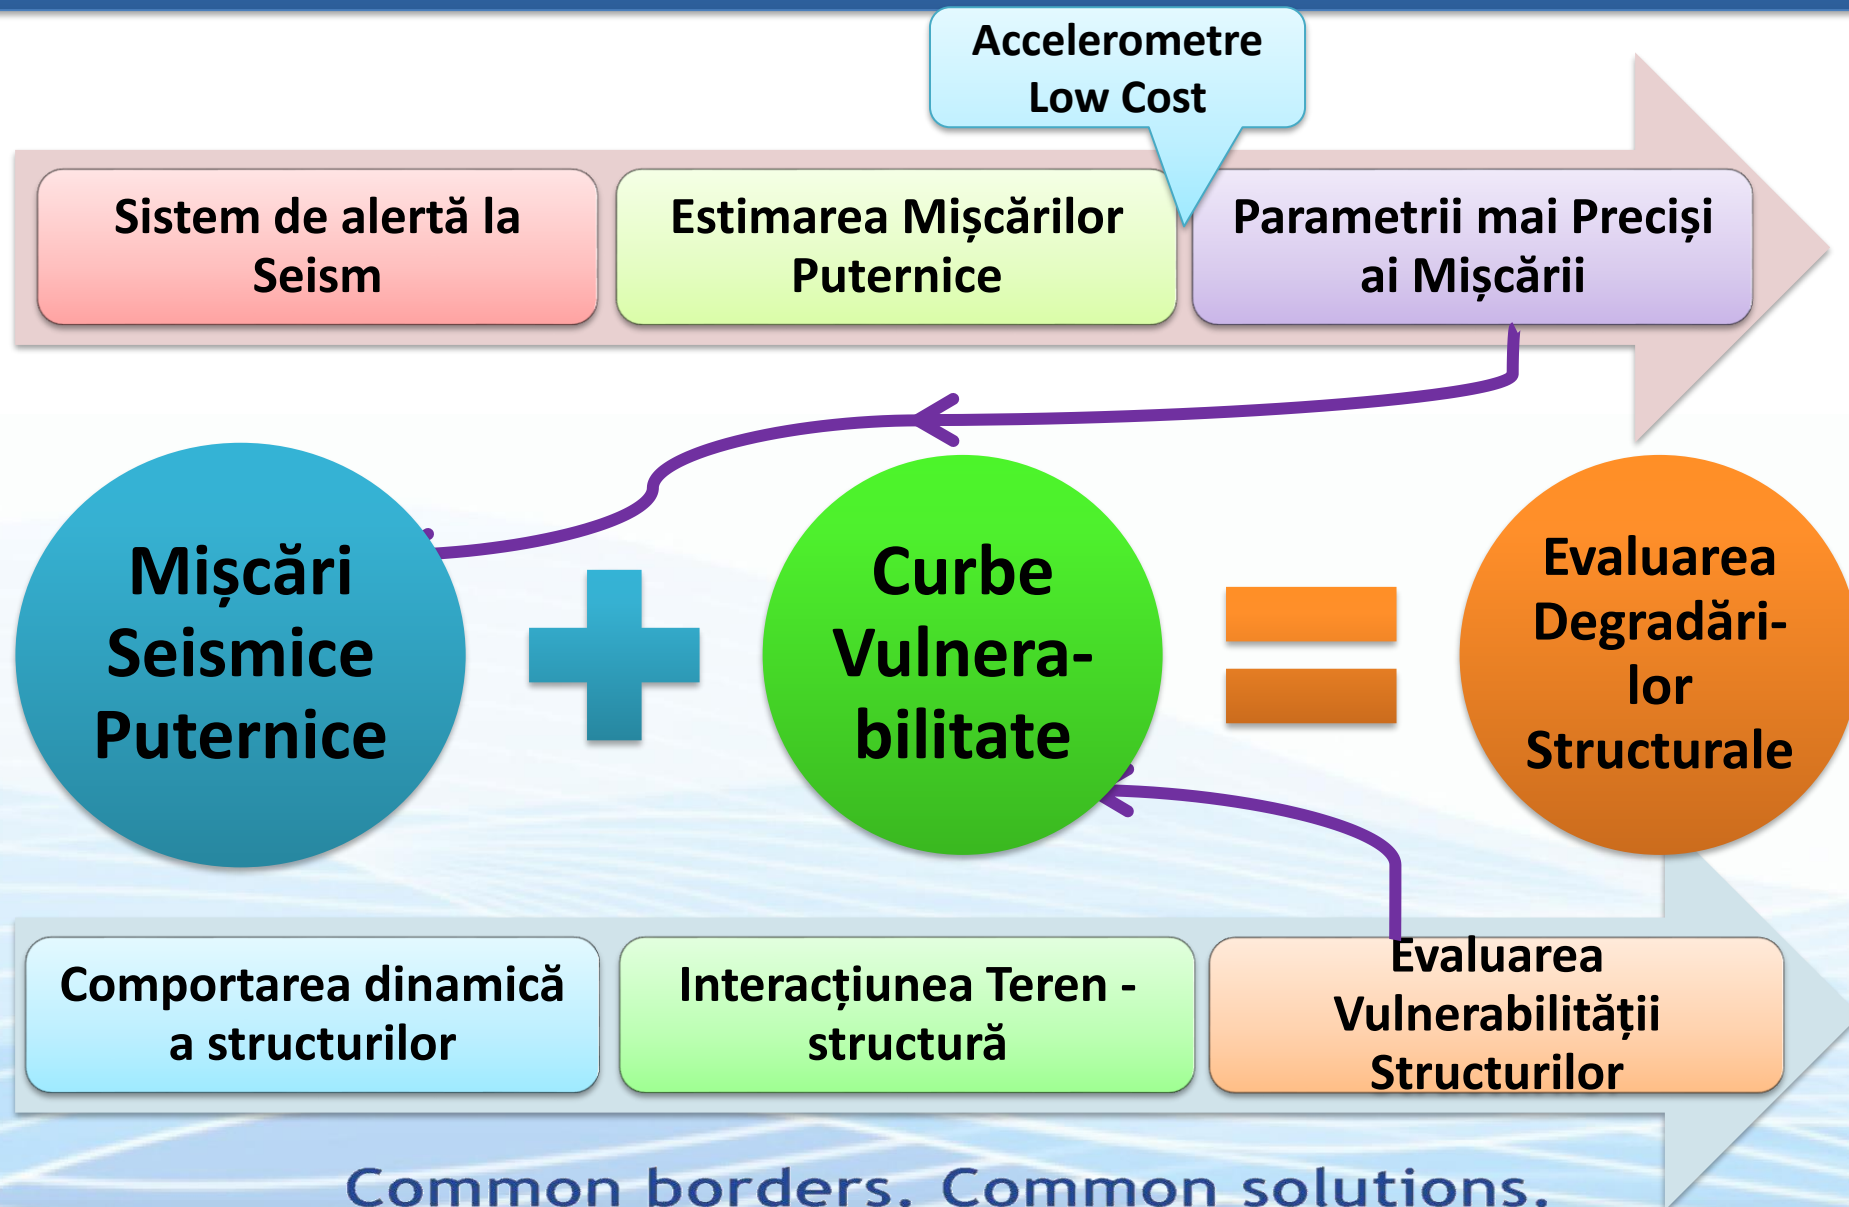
Accelerometre Low Cost

Sistem de alertă la Seism

Estimarea Mișcărilor Puternice

Parametrii mai Preciși ai Mișcării

Mișcări Seismice Puternice

Curbe Vulnerabilitate

Evaluarea Degradărilor Structurale

Comportarea dinamică a structurilor

Interacțiunea Teren - structură

Evaluarea Vulnerabilității Structurilor

Common borders. Common solutions.